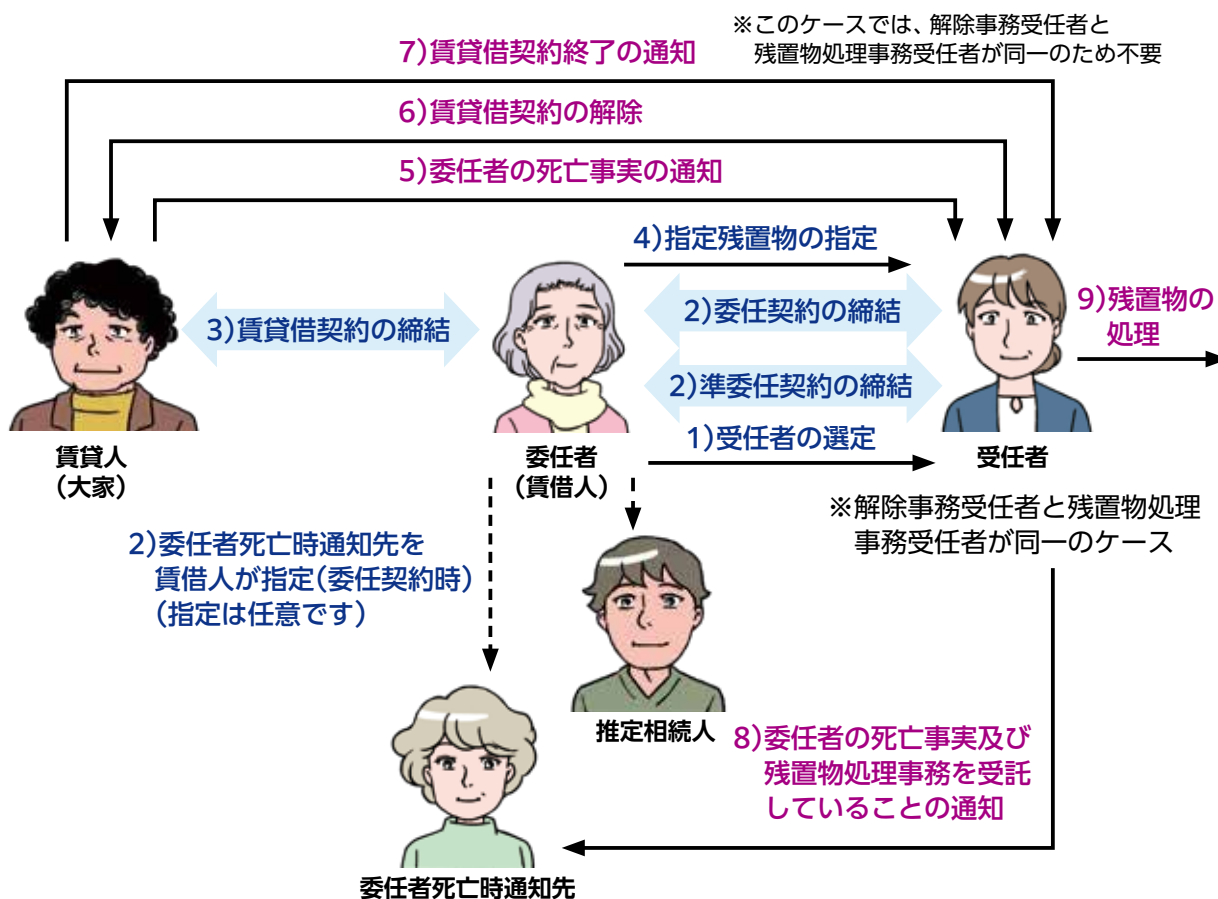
※このケースでは、解除事務受任者と残置物処理事務受任者が同一のため不要

7)賃貸借契約終了の通知

6)賃貸借契約の解除

5)委任者の死亡事実の通知

4)指定残置物の指定

3)賃貸借契約の締結

2)委任契約の締結

2)準委任契約の締結

9)残置物の処理

1)受任者の選定

賃貸人
(大家)

委任者
(賃借人)

受任者

※解除事務受任者と残置物処理事務受任者が同一のケース

2)委任者死亡時通知先を賃借人が指定(委任契約時)
(指定は任意です)

推定相続人

8)委任者の死亡事実及び残置物処理事務を受託していることの通知

委任者死亡時通知先